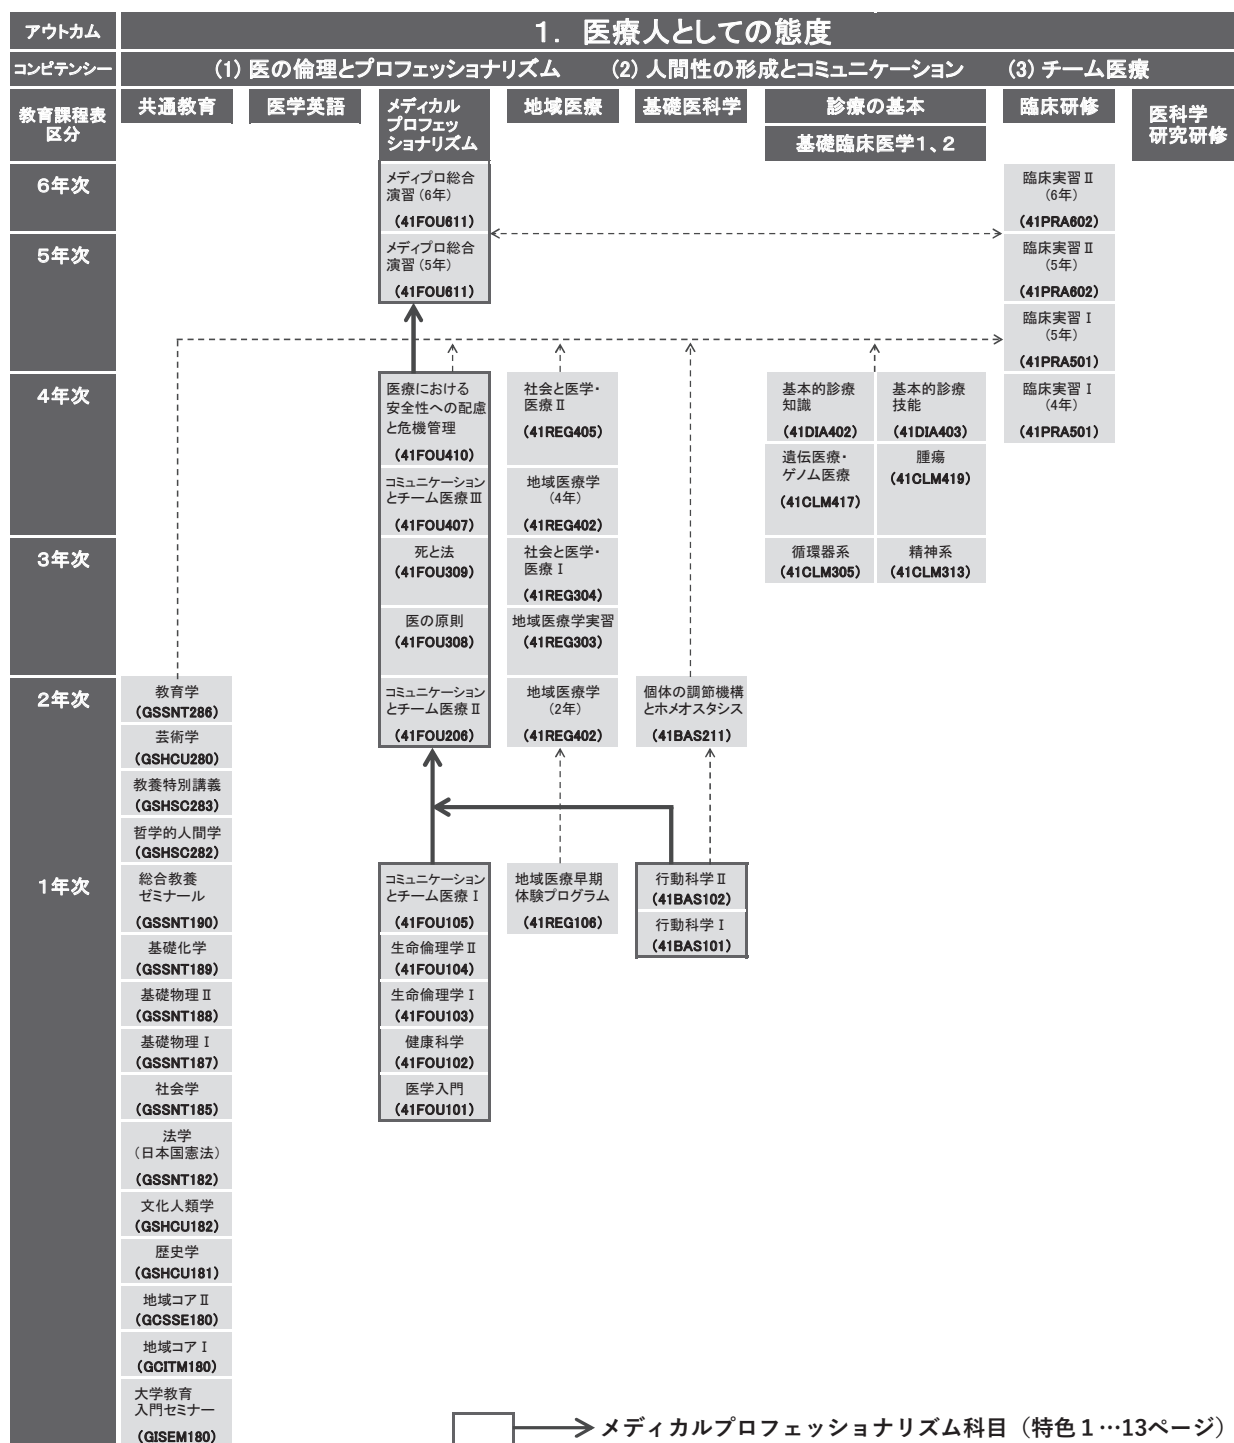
アウトカム
1. 医療人としての態度

コンピテンシー
(1) 医の倫理とプロフェッショナリズム　(2) 人間性の形成とコミュニケーション　(3) チーム医療

教育課程表区分
共通教育　医学英語　メディカルプロフェッショナリズム　地域医療　基礎医科学　診療の基本　基礎臨床医学1、2　臨床研修　医科学研究研修

6年次
メディプロ総合演習（6年）
(41FOU611)
臨床実習Ⅱ（6年）
(41PRA602)

5年次
メディプロ総合演習（5年）
(41FOU611)
臨床実習Ⅱ（5年）
(41PRA602)
臨床実習Ⅰ（5年）
(41PRA501)

4年次
医療における安全性への配慮と危機管理
(41FOU410)
コミュニケーションとチーム医療Ⅲ
(41FOU407)
社会と医学・医療Ⅱ
(41REG405)
地域医療学（4年）
(41REG402)
基本的診療知識
(41DIA402)
基本的診療技能
(41DIA403)
遺伝医療・ゲノム医療
(41CLM417)
腫瘍
(41CLM419)
臨床実習Ⅰ（4年）
(41PRA501)

3年次
死と法
(41FOU309)
医の原則
(41FOU308)
社会と医学・医療Ⅰ
(41REG304)
地域医療学実習
(41REG303)
循環器系
(41CLM305)
精神系
(41CLM313)

2年次
教育学
(GSSNT286)
コミュニケーションとチーム医療Ⅱ
(41FOU206)
地域医療学（2年）
(41REG402)
個体の調節機構とホメオスタシス
(41BAS211)

1年次
芸術学
(GSHCU280)
教養特別講義
(GSHSC283)
哲学的人間学
(GSHSC282)
総合教養ゼミナール
(GSSNT190)
基礎化学
(GSSNT189)
基礎物理Ⅱ
(GSSNT188)
基礎物理Ⅰ
(GSSNT187)
社会学
(GSSNT185)
法学（日本国憲法）
(GSSNT182)
文化人類学
(GSHCU182)
歴史学
(GSHCU181)
地域コアⅡ
(GCSSE180)
地域コアⅠ
(GCITM180)
大学教育入門セミナー
(GISEM180)
コミュニケーションとチーム医療Ⅰ
(41FOU105)
生命倫理学Ⅱ
(41FOU104)
生命倫理学Ⅰ
(41FOU103)
健康科学
(41FOU102)
医学入門
(41FOU101)
地域医療早期体験プログラム
(41REG106)
行動科学Ⅱ
(41BAS102)
行動科学Ⅰ
(41BAS101)

メディカルプロフェッショナリズム科目（特色1…13ページ）